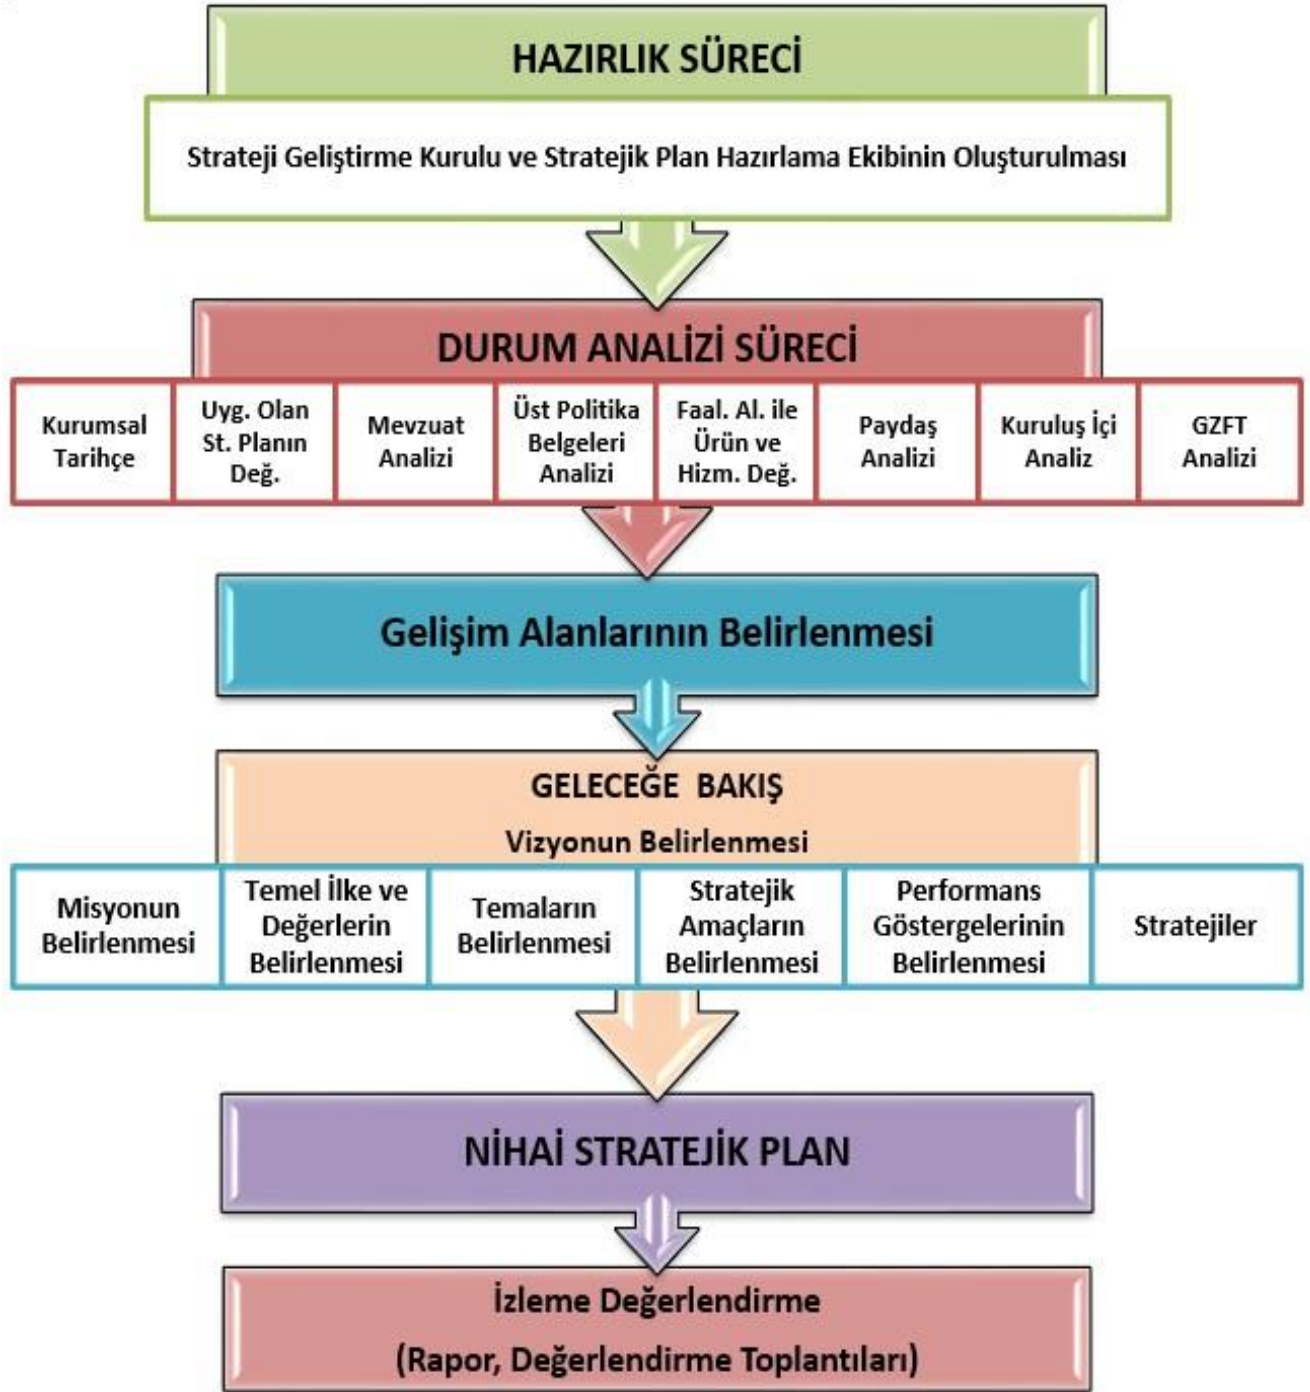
HAZIRLIK SÜRECİ

Strateji Geliştirme Kurulu ve Stratejik Plan Hazırlama Ekibinin Oluşturulması

DURUM ANALİZİ SÜRECİ

Kurumsal Tarihçe

Uyg. Olan St. Planın Değ.

Mevzuat Analizi

Üst Politika Belgeleri Analizi

Faal. Al. ile Ürün ve Hizm. Değ.

Paydaş Analizi

Kuruluş İçi Analiz

GZFT Analizi

Gelişim Alanlarının Belirlenmesi

GELECEĞE BAKIŞ

Vizyonun Belirlenmesi

Misyonun Belirlenmesi

Temel İlke ve Değerlerin Belirlenmesi

Temaların Belirlenmesi

Stratejik Amaçların Belirlenmesi

Performans Göstergelerinin Belirlenmesi

Stratejiler

NİHAİ STRATEJİK PLAN

İzleme Değerlendirme

(Rapor, Değerlendirme Toplantıları)